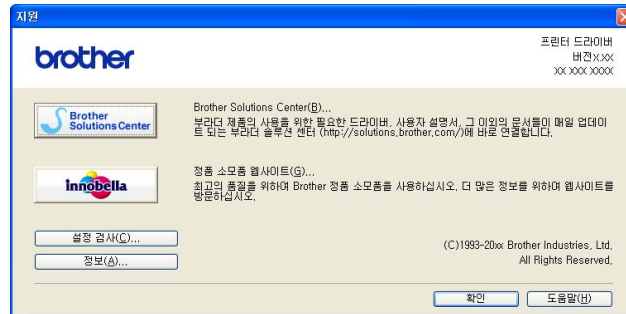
지원

brother

프린터 드라이버
버전X.XX
XX XXX XXXX

Brother Solutions Center

Brother Solutions Center(B)...
부라더 제품의 사용을 위한 필요한 드라이버, 사용자 설명서, 그 이외의 문서들이 매일 업데이트 되는 부라더 솔루션 센터 (http://solutions.brother.com/)에 바로 연결합니다.

innobella

정품 소모품 웹사이트(G)...
최고의 품질을 위하여 Brother 정품 소모품을 사용하십시오. 더 많은 정보를 위하여 웹사이트를 방문하십시오.

설정 검사(C)...

정보(A)...

(C)1993-20xx Brother Industries, Ltd.
All Rights Reserved.

확인

도움말(H)